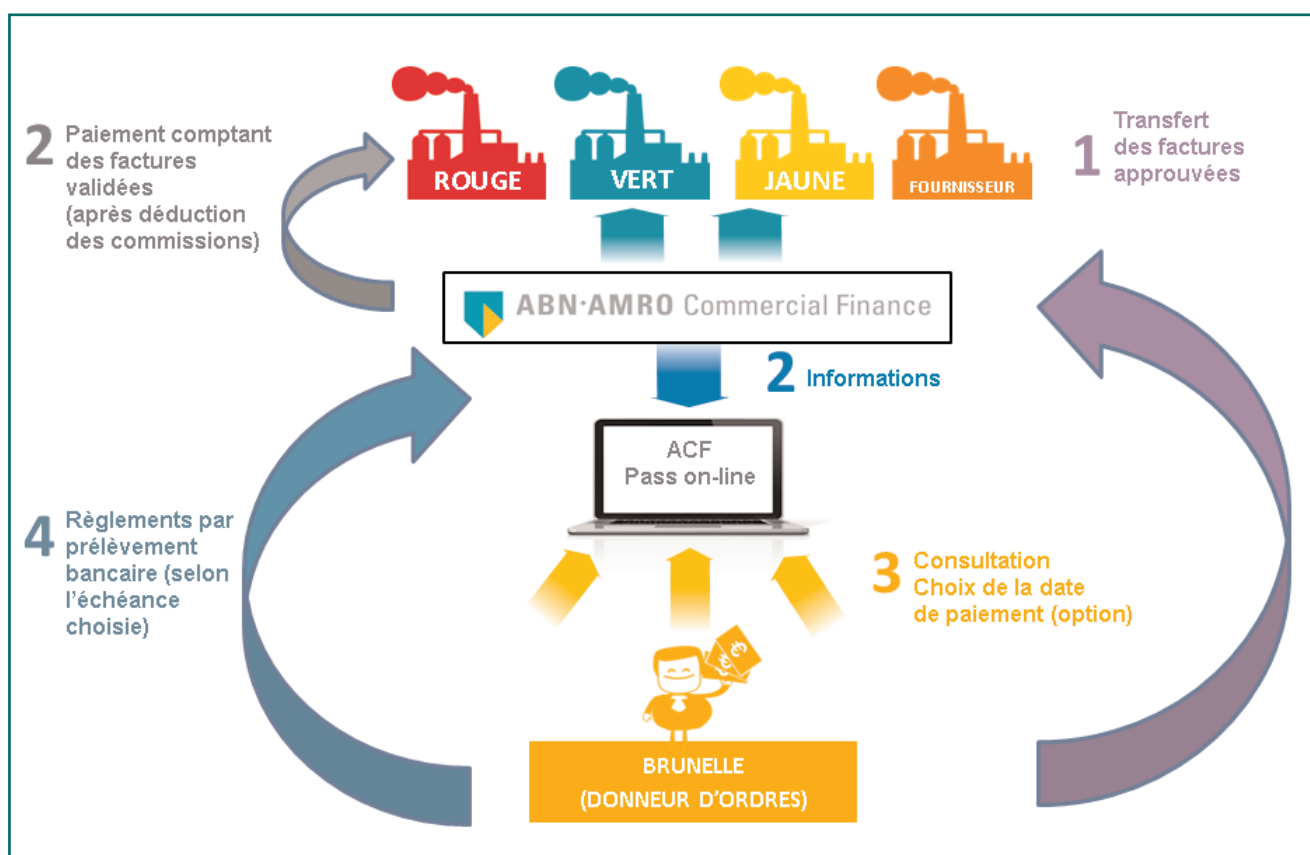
2 Paiement comptant des factures validées (après déduction des commissions)

ROUGE
VERT
JAUNE
FOURNISSEUR

1 Transfert des factures approuvées

ABN·AMRO Commercial Finance

2 Informations

ACF
Pass on-line

4 Règlements par prélèvement bancaire (selon l'échéance choisie)

3 Consultation
Choix de la date de paiement (option)

BRUNELLE
(DONNEUR D'ORDRES)